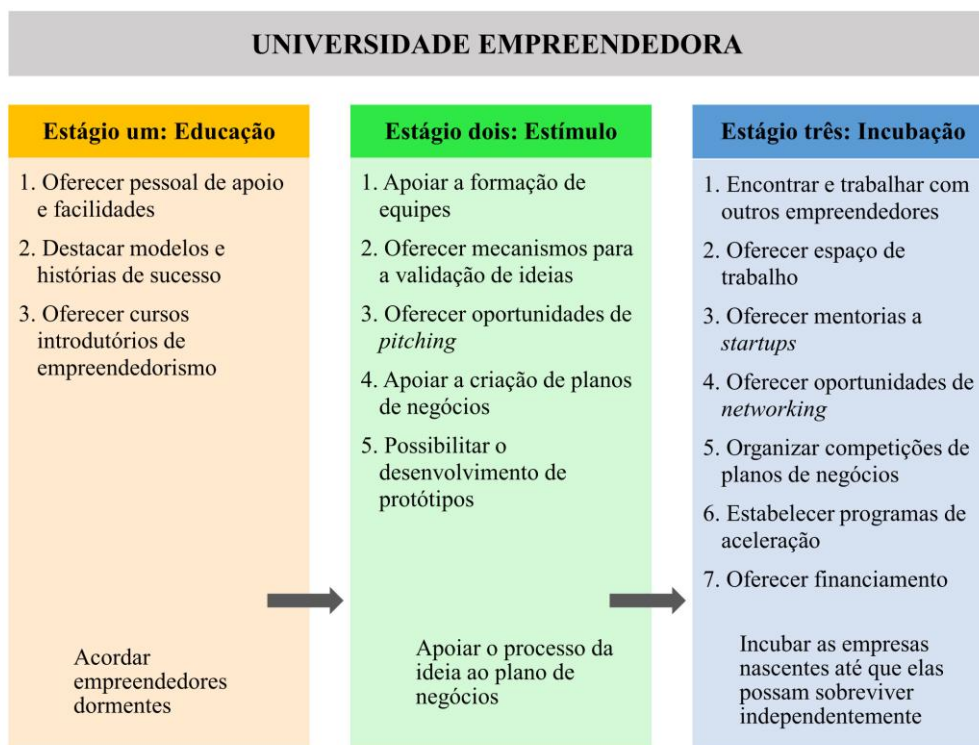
UNIVERSIDADE EMPREENDEDORA

Estágio um: Educação

1. Oferecer pessoal de apoio e facilidades
2. Destacar modelos e histórias de sucesso
3. Oferecer cursos introdutórios de empreendedorismo

Acordar empreendedores dormentes

Estágio dois: Estímulo

1. Apoiar a formação de equipes
2. Oferecer mecanismos para a validação de ideias
3. Oferecer oportunidades de *pitching*
4. Apoiar a criação de planos de negócios
5. Possibilitar o desenvolvimento de protótipos

Apoiar o processo da ideia ao plano de negócios

Estágio três: Incubação

1. Encontrar e trabalhar com outros empreendedores
2. Oferecer espaço de trabalho
3. Oferecer mentorias a *startups*
4. Oferecer oportunidades de *networking*
5. Organizar competições de planos de negócios
6. Estabelecer programas de aceleração
7. Oferecer financiamento

Incubar as empresas nascentes até que elas possam sobreviver independentemente